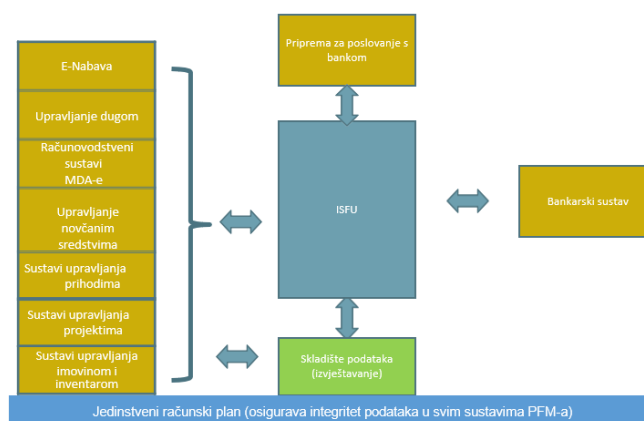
E-Nabava

Upravljanje dugom

Računovodstveni sustavi MDA-e

Upravljanje novčanim sredstvima

Sustavi upravljanja prihodima

Sustavi upravljanja projektima

Sustavi upravljanja imovinom i inventarom

Priprema za poslovanje s bankom

ISFU

Skladište podataka (izvještavanje)

Bankarski sustav

Jedinstveni računski plan (osigurava integritet podataka u svim sustavima PFM-a)